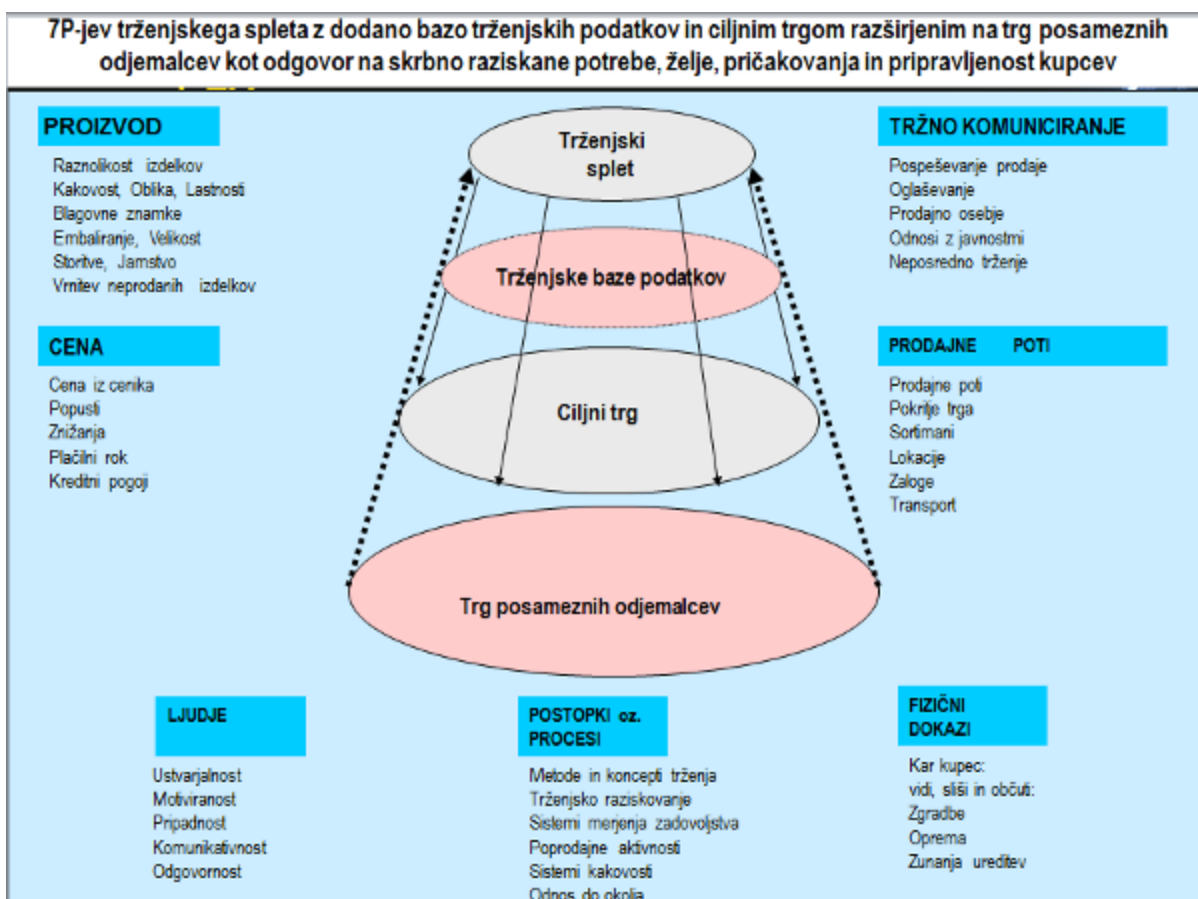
7P-jev trženjskega spleta z dodano bazo trženjskih podatkov in ciljnim trgom razširjenim na trg posameznih odjemalcev kot odgovor na skrbno raziskane potrebe, želje, pričakovanja in pripravljenost kupcev

PROIZVOD

Raznolikost izdelkov
Kakovost, Oblika, Lastnosti
Blagovne znamke
Embaliranje, Velikost
Storitve, Jamstvo
Vrnitev neprodanih izdelkov

CENA

Cena iz cenika
Popusti
Znižanja
Plačilni rok
Kreditni pogoji

Trženjski splet

Trženjske baze podatkov

Ciljni trg

Trg posameznih odjemalcev

TRŽNO KOMUNICIRANJE

Pospeševanje prodaje
Oglaševanje
Prodajno osebje
Odnosi z javnostmi
Neposredno trženje

PRODAJNE POTI

Prodajne poti
Pokritje trga
Sortimani
Lokacije
Zaloge
Transport

LJUDJE

Ustvarjalnost
Motiviranost
Pripadnost
Komunikativnost
Odgovornost

POSTOPKI oz. PROCESI

Metode in koncepti trženja
Trženjsko raziskovanje
Sistemi merjenja zadovoljstva
Poprodajne aktivnosti
Sistemi kakovosti
Odnos do okolja

FIZIČNI DOKAZI

Kar kupec:
vidi, sliši in občuti:
Zgradbe
Oprema
Zunanja ureditev